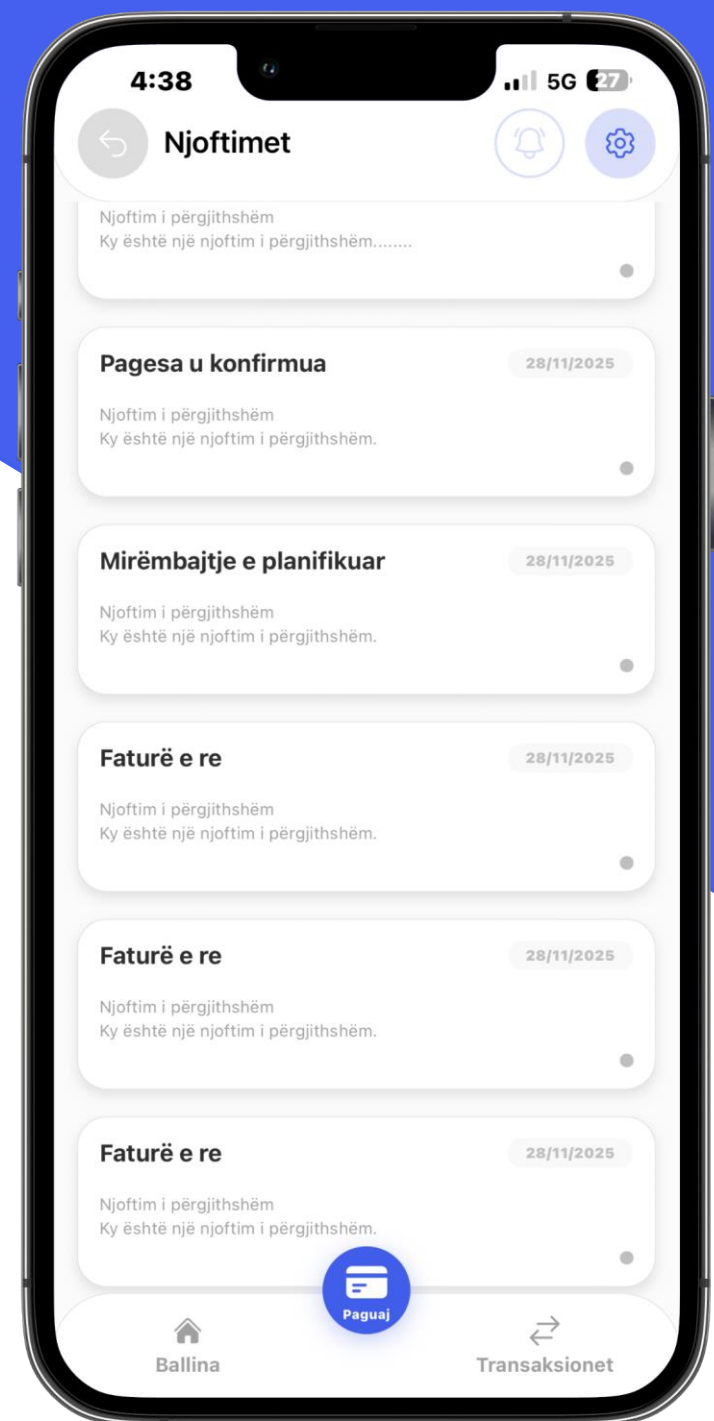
4:38

5G 27

Njoftimet

Njoftim i përgjithshëm
Ky është një njoftim i përgjithshëm........

Pagesa u konfirmua
28/11/2025
Njoftim i përgjithshëm
Ky është një njoftim i përgjithshëm.

Mirëmbajtje e planifikuar
28/11/2025
Njoftim i përgjithshëm
Ky është një njoftim i përgjithshëm.

Faturë e re
28/11/2025
Njoftim i përgjithshëm
Ky është një njoftim i përgjithshëm.

Faturë e re
28/11/2025
Njoftim i përgjithshëm
Ky është një njoftim i përgjithshëm.

Faturë e re
28/11/2025
Njoftim i përgjithshëm
Ky është një njoftim i përgjithshëm.

Paguaj

Ballina

Transaksionet